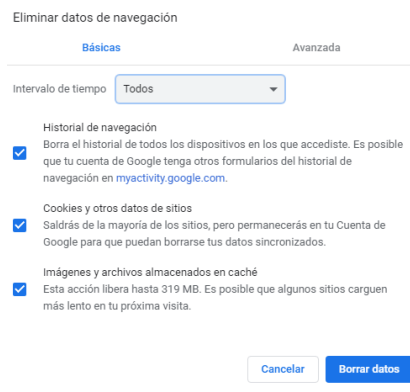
Eliminar datos de navegación

Básicas

Avanzada

Intervalo de tiempo Todos

Historial de navegación
Borra el historial de todos los dispositivos en los que accediste. Es posible que tu cuenta de Google tenga otros formularios del historial de navegación en myactivity.google.com.

Cookies y otros datos de sitios
Saldrás de la mayoría de los sitios, pero permanecerás en tu Cuenta de Google para que puedan borrarse tus datos sincronizados.

Imágenes y archivos almacenados en caché
Esta acción libera hasta 319 MB. Es posible que algunos sitios carguen más lento en tu próxima visita.

Cancelar

Borrar datos